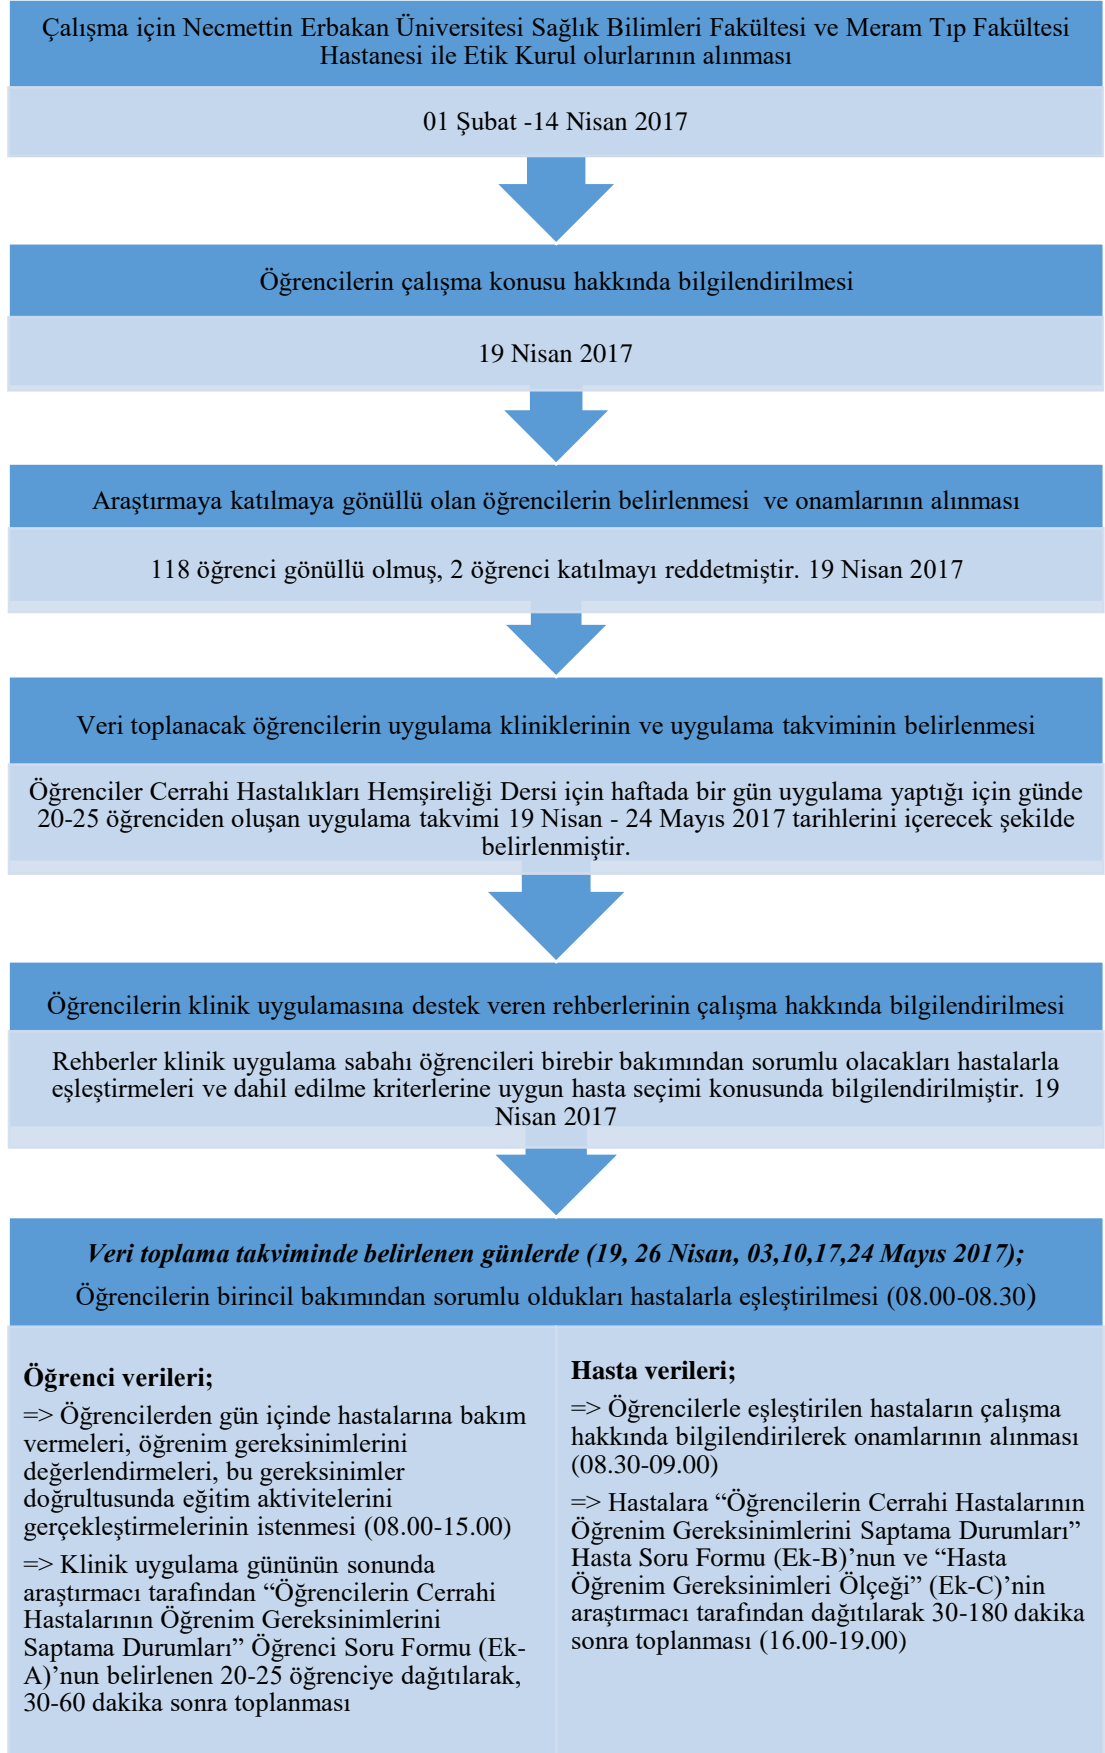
Çalışma için Necmettin Erbakan Üniversitesi Sağlık Bilimleri Fakültesi ve Meram Tıp Fakültesi Hastanesi ile Etik Kurul olurlarının alınması

01 Şubat -14 Nisan 2017

Öğrencilerin çalışma konusu hakkında bilgilendirilmesi

19 Nisan 2017

Araştırmaya katılmaya gönüllü olan öğrencilerin belirlenmesi ve onamlarının alınması

118 öğrenci gönüllü olmuş, 2 öğrenci katılmayı reddetmiştir. 19 Nisan 2017

Veri toplanacak öğrencilerin uygulama kliniklerinin ve uygulama takviminin belirlenmesi

Öğrenciler Cerrahi Hastalıkları Hemşireliği Dersi için haftada bir gün uygulama yaptığı için günde 20-25 öğrenciden oluşan uygulama takvimi 19 Nisan - 24 Mayıs 2017 tarihlerini içerecek şekilde belirlenmiştir.

Öğrencilerin klinik uygulamasına destek veren rehberlerinin çalışma hakkında bilgilendirilmesi

Rehberler klinik uygulama sabahı öğrencileri birebir bakımından sorumlu olacakları hastalarla eşleştirmeleri ve dahil edilme kriterlerine uygun hasta seçimi konusunda bilgilendirilmiştir. 19 Nisan 2017

Veri toplama takviminde belirlenen günlerde (19, 26 Nisan, 03,10,17,24 Mayıs 2017);
Öğrencilerin birincil bakımından sorumlu oldukları hastalarla eşleştirilmesi (08.00-08.30)

Öğrenci verileri;
=> Öğrencilerden gün içinde hastalarına bakım vermeleri, öğrenim gereksinimlerini değerlendirmeleri, bu gereksinimler doğrultusunda eğitim aktivitelerini gerçekleştirmelerinin istenmesi (08.00-15.00)
=> Klinik uygulama gününün sonunda araştırmacı tarafından "Öğrencilerin Cerrahi Hastalarının Öğrenim Gereksinimlerini Saptama Durumları" Öğrenci Soru Formu (Ek-A)'nun belirlenen 20-25 öğrenciye dağıtılarak, 30-60 dakika sonra toplanması

Hasta verileri;
=> Öğrencilerle eşleştirilen hastaların çalışma hakkında bilgilendirilerek onamlarının alınması (08.30-09.00)
=> Hastalara "Öğrencilerin Cerrahi Hastalarının Öğrenim Gereksinimlerini Saptama Durumları" Hasta Soru Formu (Ek-B)'nun ve "Hasta Öğrenim Gereksinimleri Ölçeği" (Ek-C)'nin araştırmacı tarafından dağıtılarak 30-180 dakika sonra toplanması (16.00-19.00)